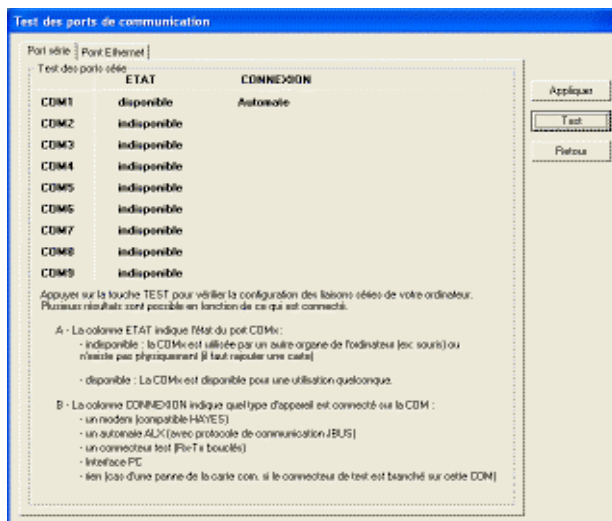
Test des ports de communication

Port série | Port Ethernet

Test des ports série

| | ETAT | CONNEXION |
|---|---|---|
| COM1 | disponible | Automate |
| COM2 | indisponible | |
| COM3 | indisponible | |
| COM4 | indisponible | |
| COM5 | indisponible | |
| COM6 | indisponible | |
| COM7 | indisponible | |
| COM8 | indisponible | |
| COM9 | indisponible | |

Appliquer

Test

Retour

Appuyer sur la touche TEST pour vérifier la configuration des liaisons séries de votre ordinateur. Plusieurs résultats sont possible en fonction de ce qui est connecté.

A - La colonne ETAT indique l'état du port COMx :
- indisponible : la COMx est utilisée par un autre organe de l'ordinateur (ex: souris) ou n'existe pas physiquement (il faut rajouter une carte)

- disponible : La COMx est disponible pour une utilisation quelconque.

B - La colonne CONNEXION indique quel type d'appareil est connecté sur la COM :
- un modem (compatible HAYES)
- un automate ALX (avec protocole de communication JBUS)
- un connecteur test (Rx-Tx bouclés)
- Interface PC
- rien (cas d'une panne de la carte com. si le connecteur de test est branché sur cette COM)